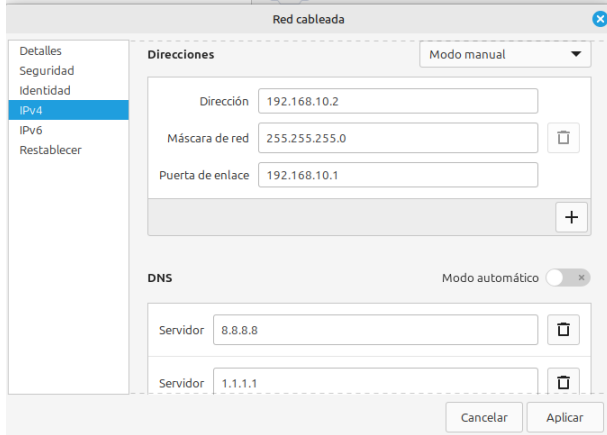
Red cableada

Detalles
Seguridad
Identidad
IPv4
IPv6
Restablecer

Direcciones

Modo manual

Dirección 192.168.10.2

Máscara de red 255.255.255.0

Puerta de enlace 192.168.10.1

+

DNS

Modo automático

Servidor 8.8.8.8

Servidor 1.1.1.1

Cancelar

Aplicar